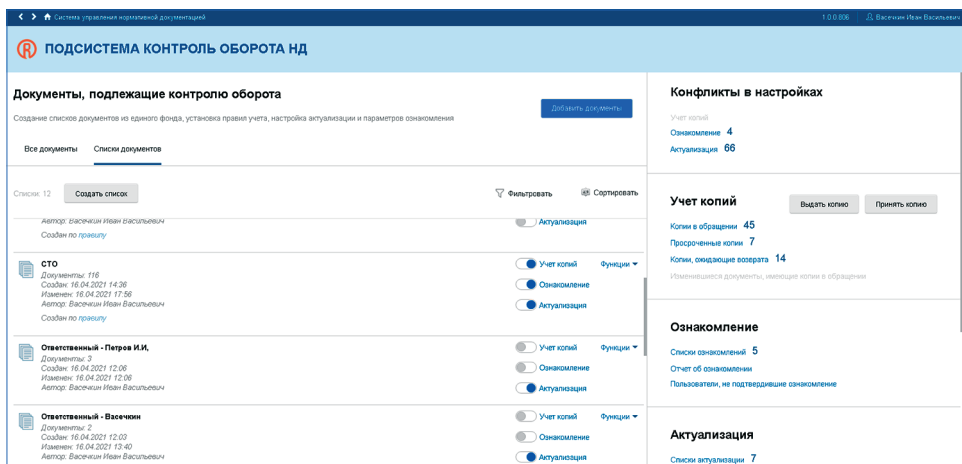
Система управления нормативной документацией

1.0.0.806 | Васечкин Иван Васильевич

ПОДСИСТЕМА КОНТРОЛЬ ОБОРОТА НД

Документы, подлежащие контролю оборота

Создание списков документов из единого фонда, установка правил учета, настройка актуализации и параметров ознакомления

Добавить документы

Все документы | Списки документов

Списки: 12

Создать список

Фильтровать

Сортировать

Автор: Васечкин Иван Васильевич

Создан по правилу

Актуализация

СТО
Документы: 116
Создан: 16.04.2021 14:36
Изменен: 16.04.2021 17:56
Автор: Васечкин Иван Васильевич

Создан по правилу

Учет копий
Ознакомление
Актуализация

Функции

Ответственный - Петров И.И,
Документы: 3
Создан: 16.04.2021 12:06
Изменен: 16.04.2021 12:06
Автор: Васечкин Иван Васильевич

Учет копий
Ознакомление
Актуализация

Функции

Ответственный - Васечкин
Документы: 2
Создан: 16.04.2021 12:03
Изменен: 16.04.2021 13:40
Автор: Васечкин Иван Васильевич

Учет копий
Ознакомление
Актуализация

Функции

Конфликты в настройках

Учет копий
Ознакомление 4
Актуализация 66

Учет копий

Выдать копию
Принять копию

Копии в обращении 45
Просроченные копии 7
Копии, ожидающие возврата 14
Изменившиеся документы, имеющие копии в обращении

Ознакомление

Списки ознакомлений 5
Отчет об ознакомлении
Пользователи, не подтвердившие ознакомление

Актуализация

Списки актуализации 7